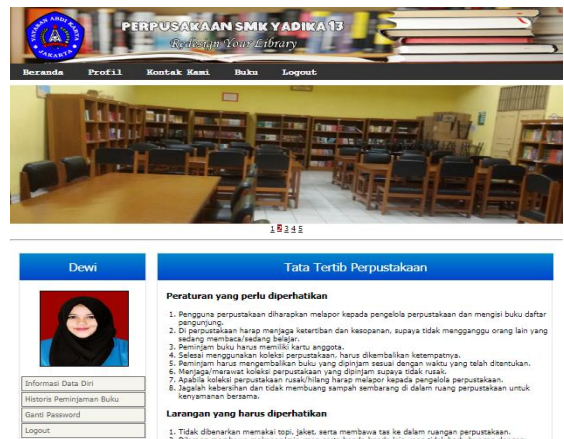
YAYASAN ABDI KARYA JAKARTA

PERPUSAKAAN SMK YADIKA 13

Redesign Your Library

Beranda Profil Kontak Kami Buku Logout

1 2 3 4 5

Dewi

Informasi Data Diri

Historis Peminjaman Buku

Ganti Password

Logout

Tata Tertib Perpustakaan

Peraturan yang perlu diperhatikan

1. Pengguna perpustakaan diharapkan melapor kepada pengelola perpustakaan dan mengisi buku daftar pengunjung.
2. Di perpustakaan harap menjaga ketertiban dan kesopanan, supaya tidak mengganggu orang lain yang sedang membaca/sedang belajar.
3. Peminjam buku harus memiliki kartu anggota.
4. Selesai menggunakan koleksi perpustakaan, harus dikembalikan ketempatnya.
5. Peminjam harus mengembalikan buku yang dipinjam sesuai dengan waktu yang telah ditentukan.
6. Menjaga/merawat koleksi perpustakaan yang dipinjam supaya tidak rusak.
7. Apabila koleksi perpustakaan rusak/hilang harap melapor kepada pengelola perpustakaan.
8. Jagalah kebersihan dan tidak membuang sampah sembarang di dalam ruang perpustakaan untuk kenyamanan bersama.

Larangan yang harus diperhatikan

1. Tidak dibenarkan memakai topi, jaket, serta membawa tas ke dalam ruangan perpustakaan.
2. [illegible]